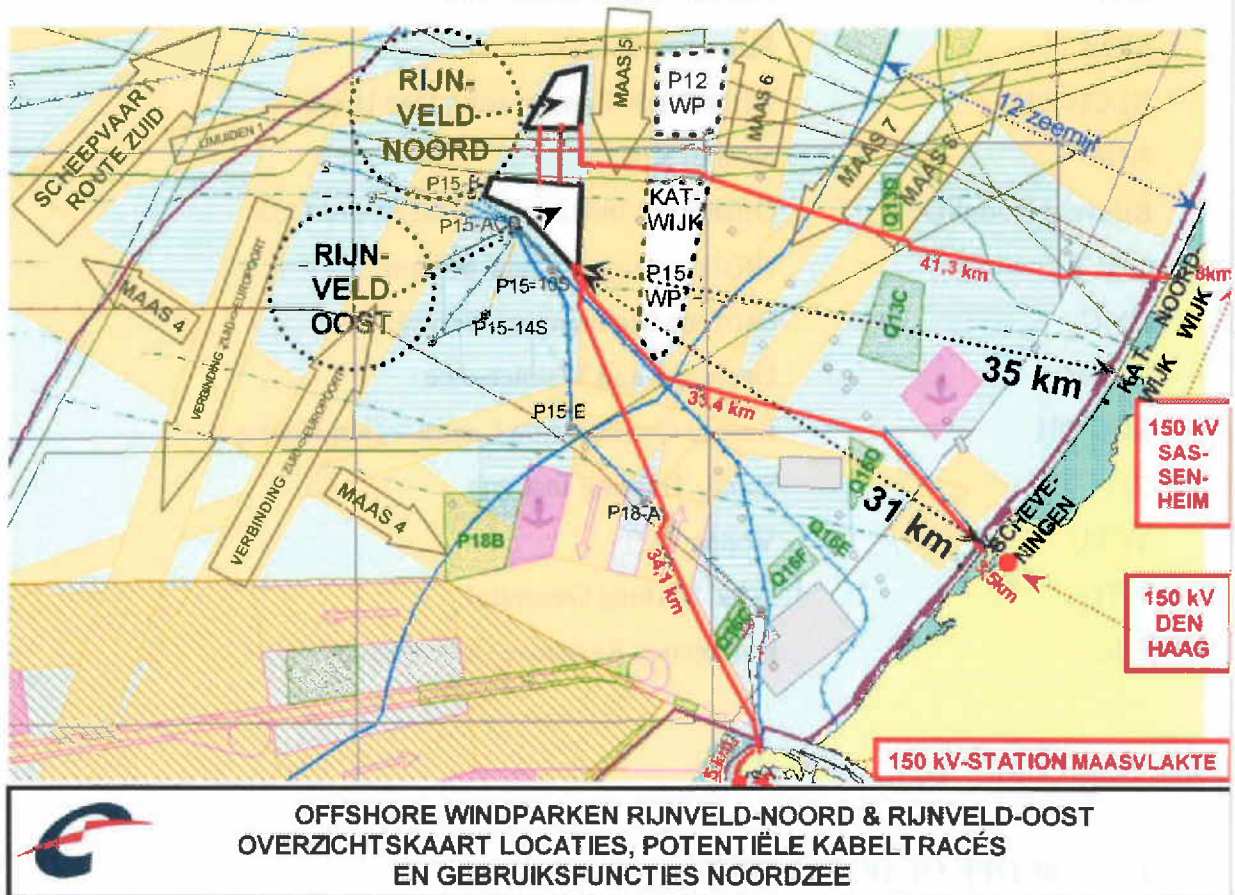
RIJN-
VELD-
NOORD

MAAS 5

P12
WP

MAAS 6

12 zeemijl

SCHEEPVAART
ROUTE ZUID

IJMUIDEN 1

MAAS 7

MAAS 6

Q13B

P15-B

KAT-
WIJK

P15-ACD

RIJN-
VELD-
OOST

P15-10S

P15
WP

41,3 km

8km

NOORD
WIJK

MAAS 4

VERBINDING ZUID-EUROPOORT

P15-14S

Q13C

35 km

KAT-
WIJK

P15-E

33,4 km

150 kV
SAS-
SEN-
HEIM

Q16D

MAAS 4

31 km

SCHEVE-
NINGEN

VERBINDING ZUID-EUROPOORT

P18B

P18-A

Q16F

Q16E

5km

34,1 km

150 kV
DEN
HAAG

5km

150 kV-STATION MAASVLAKTE

OFFSHORE WINDPARKEN RIJNVELD-NOORD & RIJNVELD-OOST
OVERZICHTSKAART LOCATIES, POTENTIËLE KABELTRACÉS
EN GEBRUIKSFUNCTIES NOORDZEE